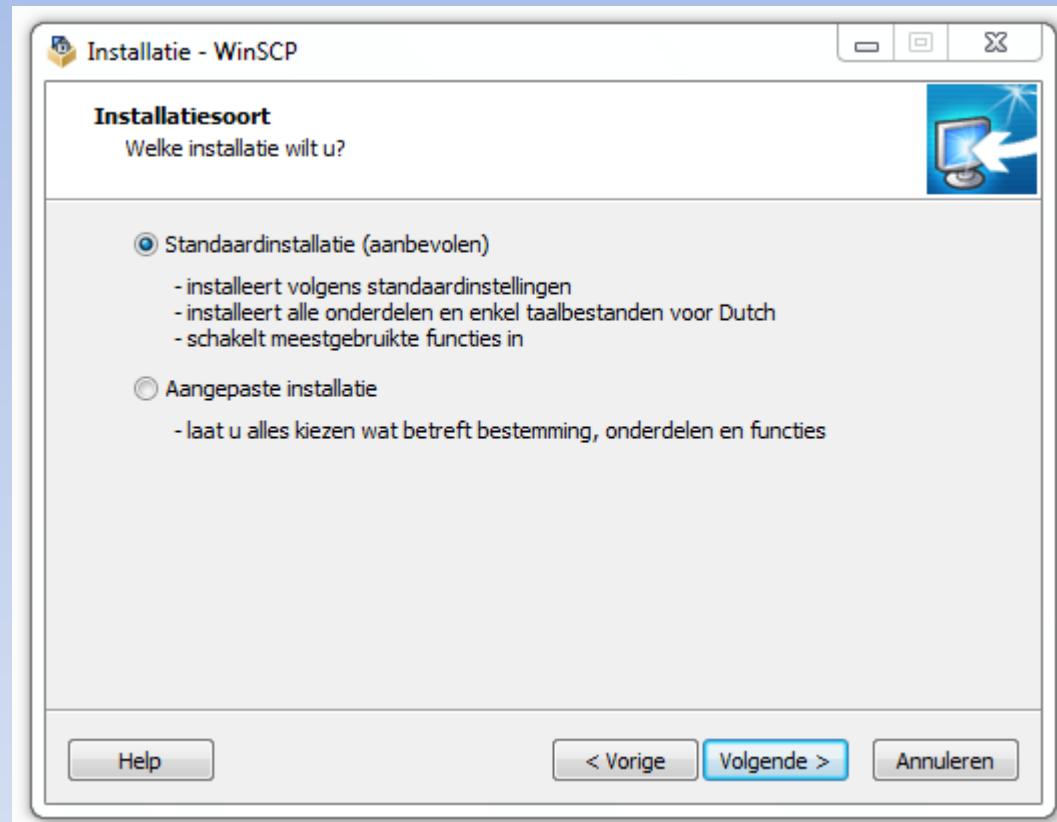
Installatie - WinSCP

Installatiesoort
Welke installatie wilt u?

Standaardinstallatie (aanbevolen)

- installeert volgens standaardinstellingen
- installeert alle onderdelen en enkel taalbestanden voor Dutch
- schakelt meestgebruikte functies in

Aangepaste installatie

- laat u alles kiezen wat betreft bestemming, onderdelen en functies

Help

< Vorige

Volgende >

Annuleren